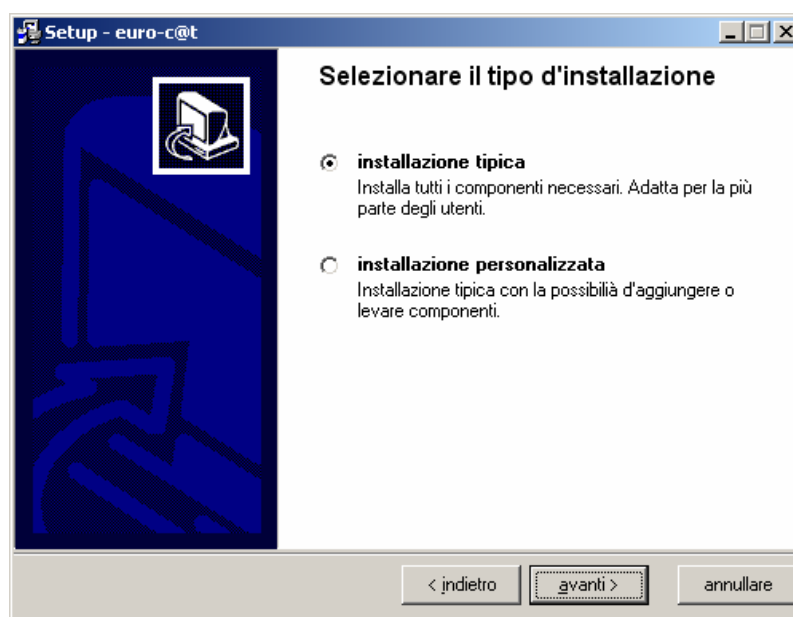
Setup - euro-c@t

Selezionare il tipo d'installazione

installazione tipica
Installa tutti i componenti necessari. Adatta per la più parte degli utenti.

installazione personalizzata
Installazione tipica con la possibilià d'aggiungere o levare componenti.

< indietro
avanti >
annullare